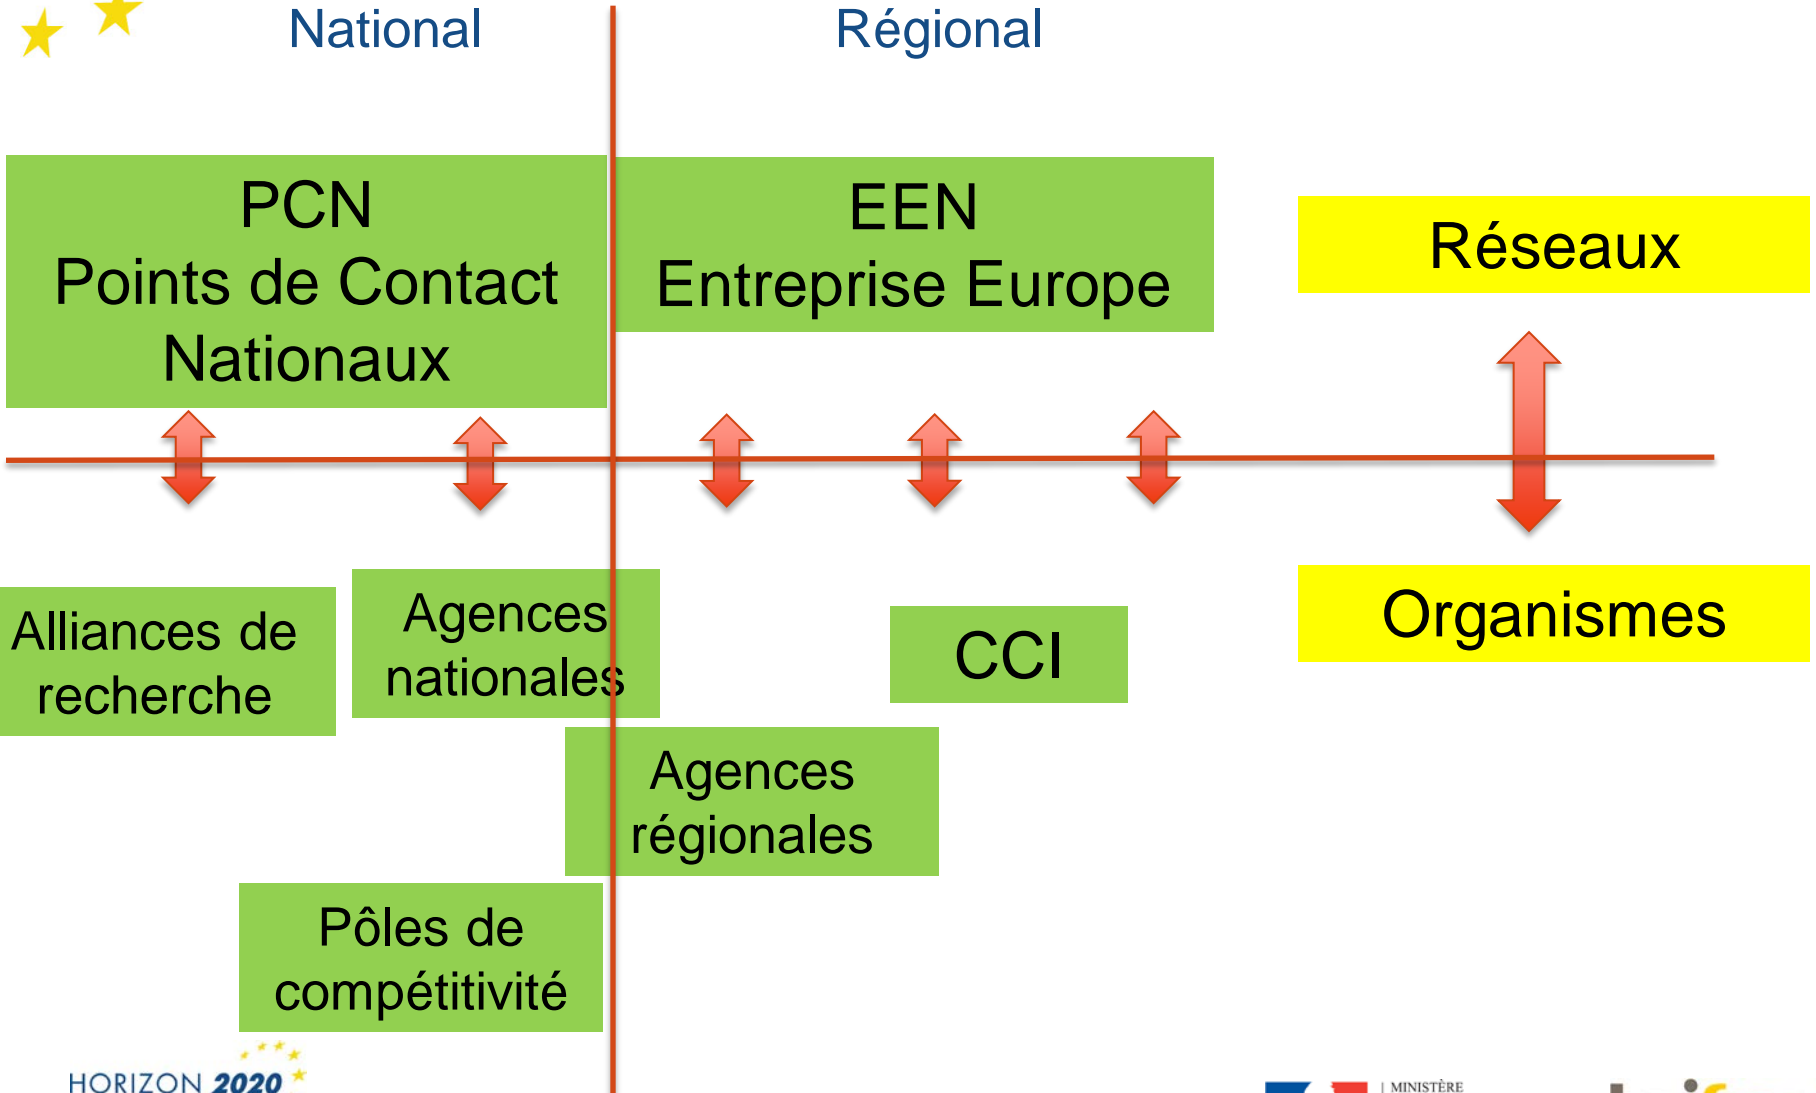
National

Régional

PCN
Points de Contact Nationaux

EEN
Entreprise Europe

Réseaux

Organismes

Alliances de recherche

Agences nationales

CCI

Agences régionales

Pôles de compétitivité

HORIZON 2020

MINISTÈRE